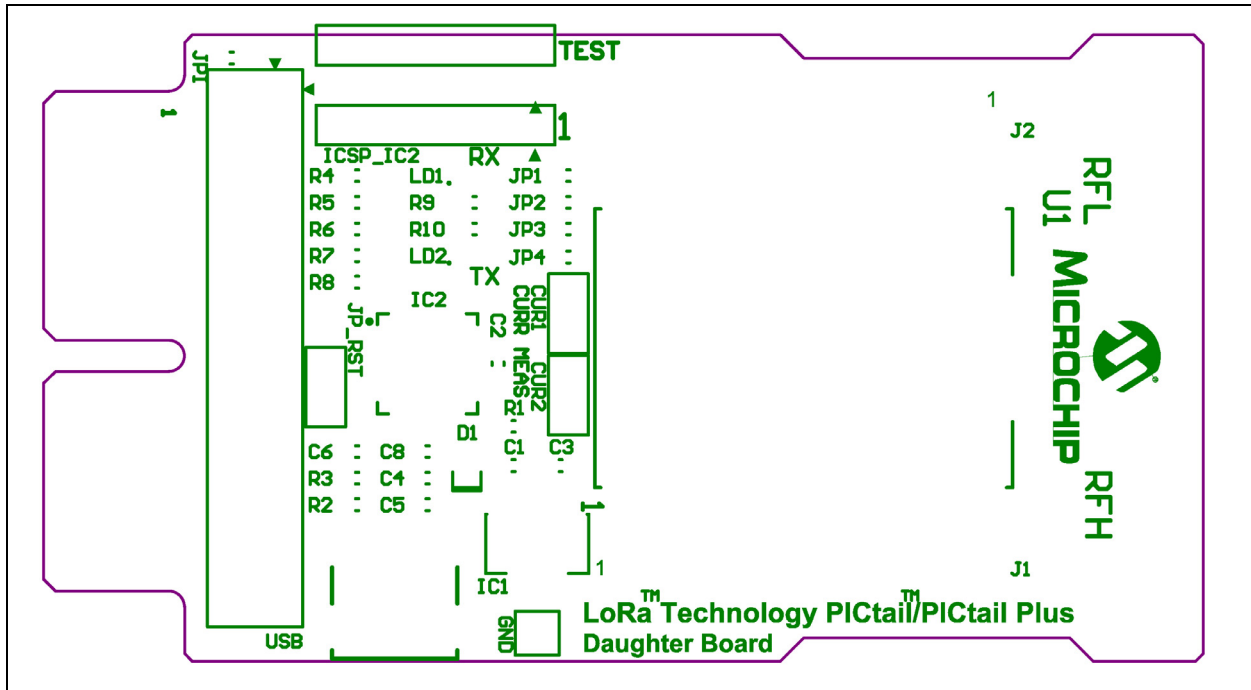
JP1

1

TEST

1

1

J2

ICSP_IC2

RX

R4

LD1

JP1

R5

R9

JP2

R6

R10

JP3

R7

LD2

JP4

R8

TX

RFL

U1

JP_RST

IC2

C2

CUR1

CURR MEAS

CUR2

MICROCHIP

R1

D1

C1

C3

C6

C8

R3

C4

R2

C5

1

RFH

1

J1

IC1

GND

USB

LoRa™ Technology PICtail™/PICtail Plus Daughter Board